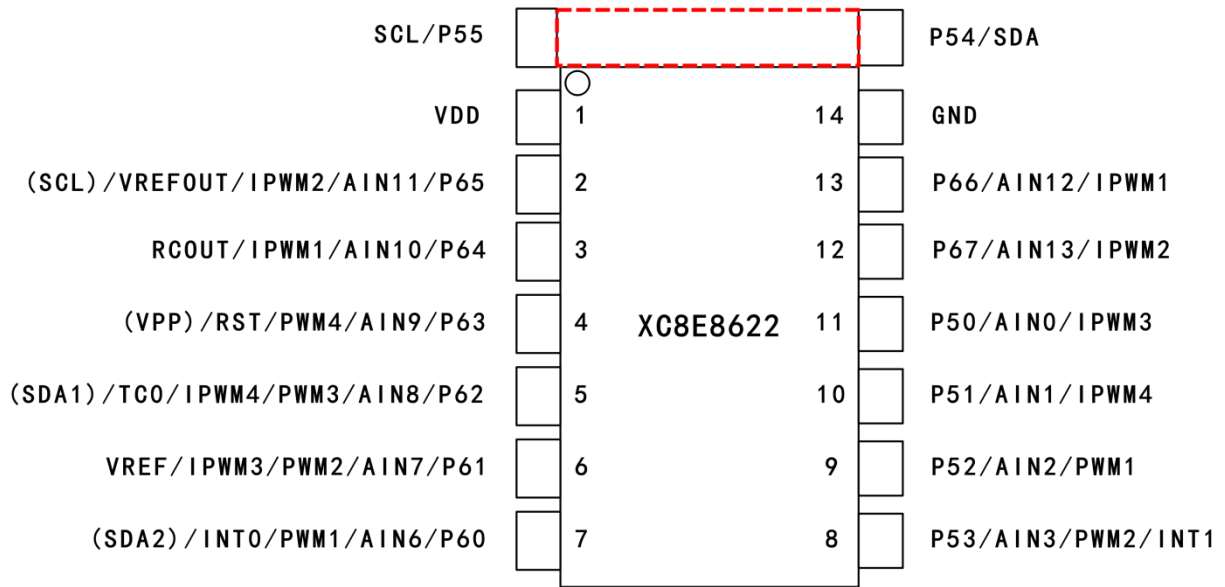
SCL/P55

P54/SDA

VDD 1

14 GND

(SCL)/VREFOUT/IPWM2/AIN11/P65 2

13 P66/AIN12/IPWM1

RCOUT/IPWM1/AIN10/P64 3

12 P67/AIN13/IPWM2

(VPP)/RST/PWM4/AIN9/P63 4

XC8E8622

11 P50/AIN0/IPWM3

(SDA1)/TC0/IPWM4/PWM3/AIN8/P62 5

10 P51/AIN1/IPWM4

VREF/IPWM3/PWM2/AIN7/P61 6

9 P52/AIN2/PWM1

(SDA2)/INT0/PWM1/AIN6/P60 7

8 P53/AIN3/PWM2/INT1